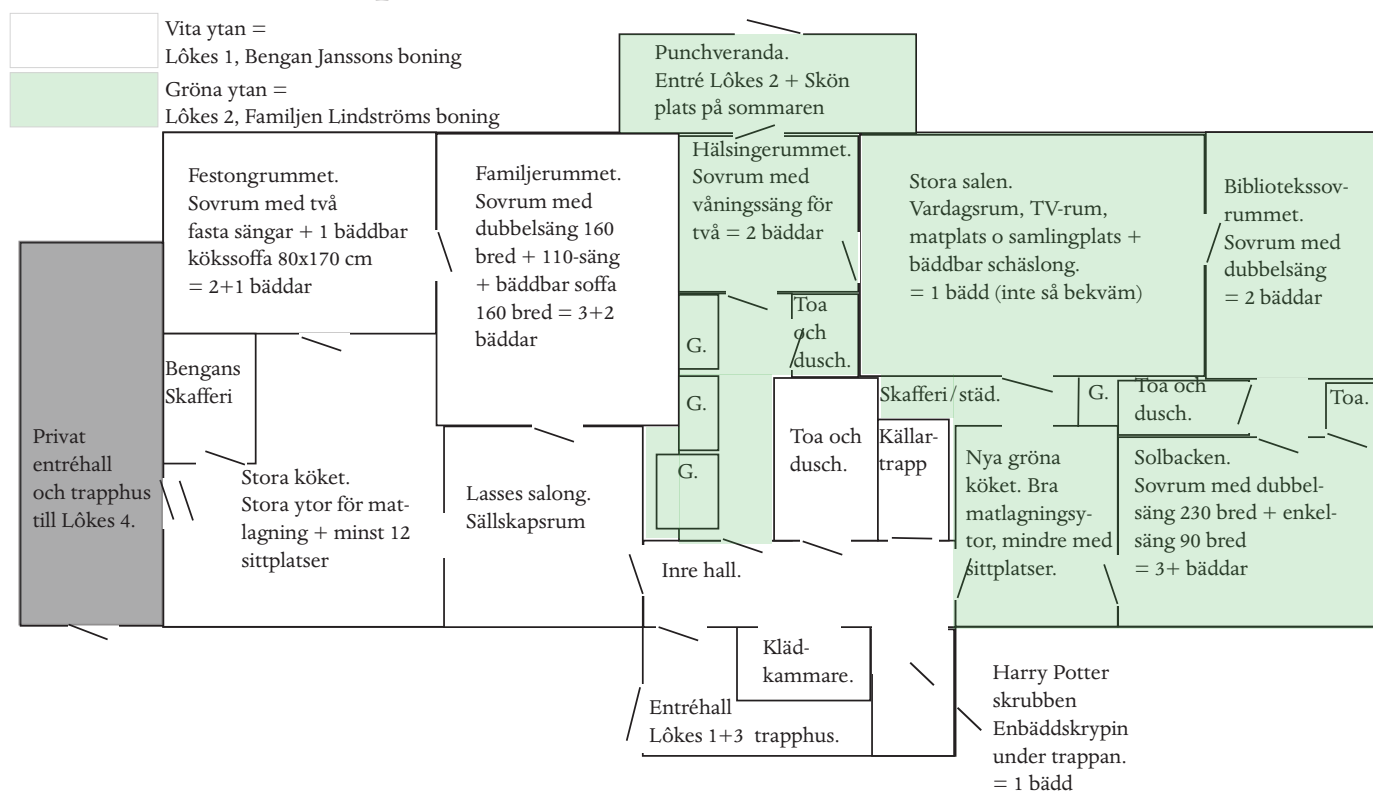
Vita ytan =
Lôkes 1, Bengan Janssons boning

Gröna ytan =
Lôkes 2, Familjen Lindströms boning

Punchveranda.
Entré Lôkes 2 + Skön plats på sommaren

Festongrummet.
Sovrum med två fasta sängar + 1 bäddbar kökssoffa 80x170 cm = 2+1 bäddar

Familjerummet.
Sovrum med dubbelsäng 160 bred + 110-säng + bäddbar soffa 160 bred = 3+2 bäddar

Hälsingerummet.
Sovrum med våningssäng för två = 2 bäddar

Stora salen.
Vardagsrum, TV-rum, matplats o samlingplats + bäddbar schäslong.
= 1 bädd (inte så bekväm)

Biblioteksovrummet.
Sovrum med dubbelsäng = 2 bäddar

Toa och dusch.

G.

G.

G.

Bengans Skafferi

Privat entréhall och trapphus till Lôkes 4.

Stora köket.
Stora ytor för matlagning + minst 12 sittplatser

Lasses salong.
Sällskapsrum

Toa och dusch.

Källartrapp

Skafferi/städ.

G.

Toa och dusch.

Toa.

Nya gröna köket. Bra matlagningsytor, mindre med sittplatser.

Solbacken.
Sovrum med dubbelsäng 230 bred + enkelsäng 90 bred
= 3+ bäddar

Inre hall.

Klädkammare.

Entréhall
Lôkes 1+3 trapphus.

Harry Potter skrubben
Enbäddskrypin under trappan.
= 1 bädd